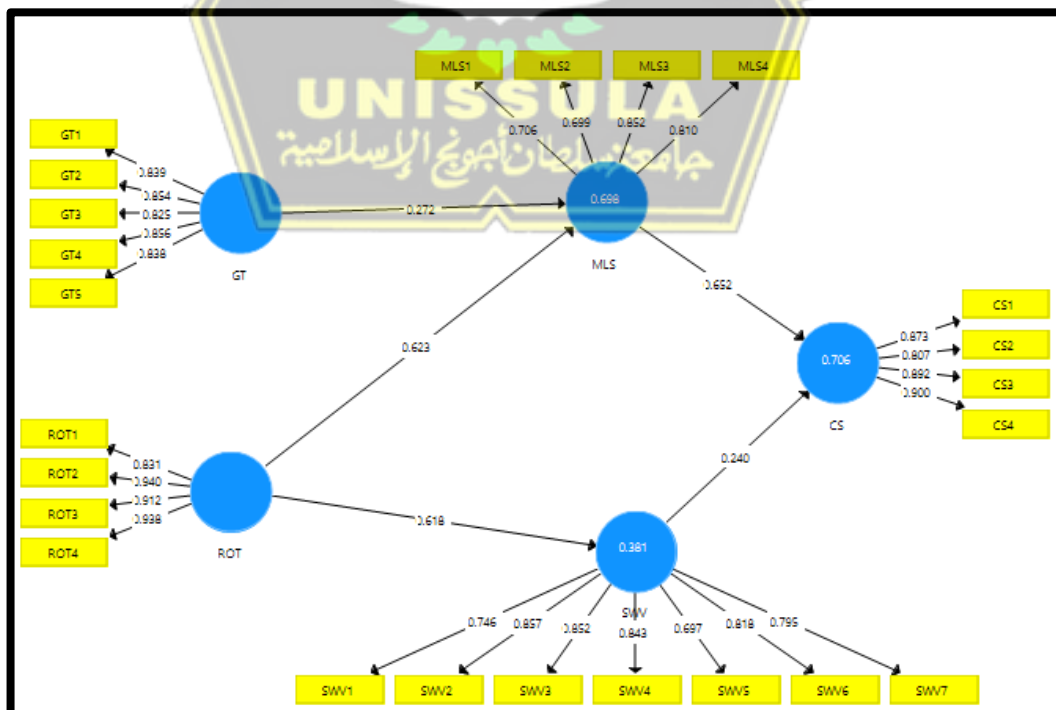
UNISSULA
جامعة سلطان أجونج الإسلامية

MLS1
MLS2
MLS3
MLS4
0.706
0.699
0.852
0.810

GT1
GT2
GT3
GT4
GT5
0.839
0.854
0.825
0.856
0.838
GT

0.272
0.698
MLS

0.623
0.652

CS1
CS2
CS3
CS4
0.873
0.807
0.892
0.900
0.706
CS

ROT1
ROT2
ROT3
ROT4
0.831
0.940
0.912
0.938
ROT

0.240
0.618
0.381
SWV

0.746
0.857
0.852
0.843
0.697
0.818
0.795
SWV1
SWV2
SWV3
SWV4
SWV5
SWV6
SWV7